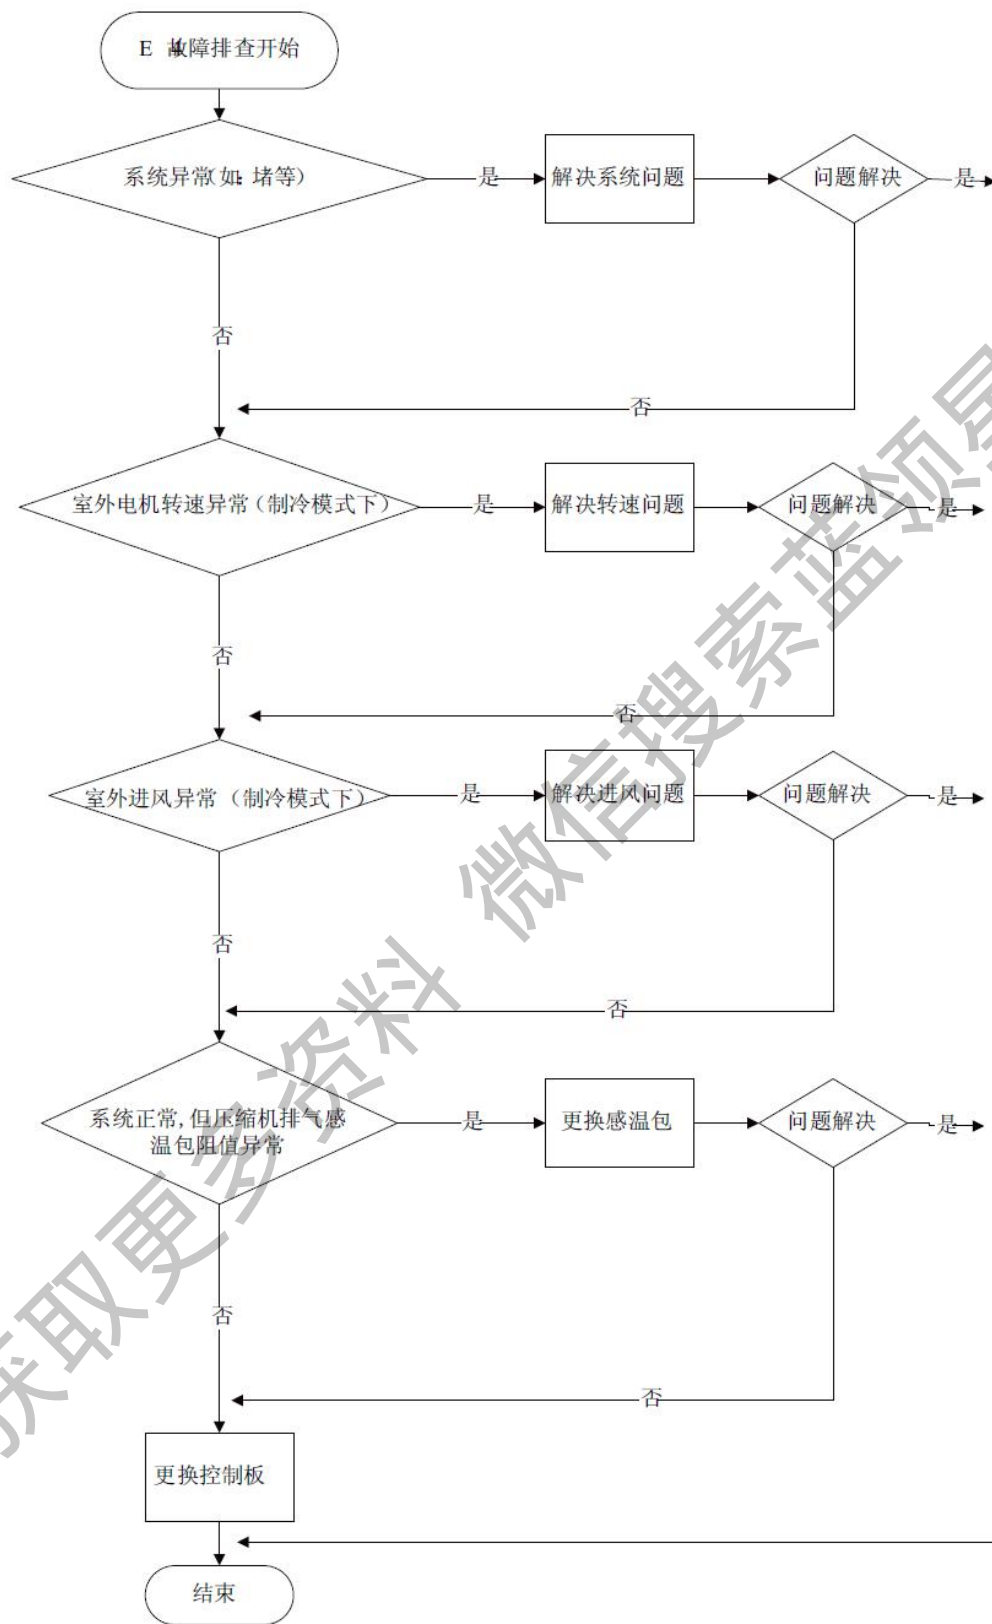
E 故障排查开始

系统异常(如: 堵等)

是

解决系统问题

问题解决

是

否

否

室外电机转速异常（制冷模式下）

是

解决转速问题

问题解决

是

否

否

室外进风异常 （制冷模式下）

是

解决进风问题

问题解决

是

否

否

系统正常, 但压缩机排气感温包阻值异常

是

更换感温包

问题解决

是

否

否

更换控制板

结束

获取更多资料 微信搜索蓝领易